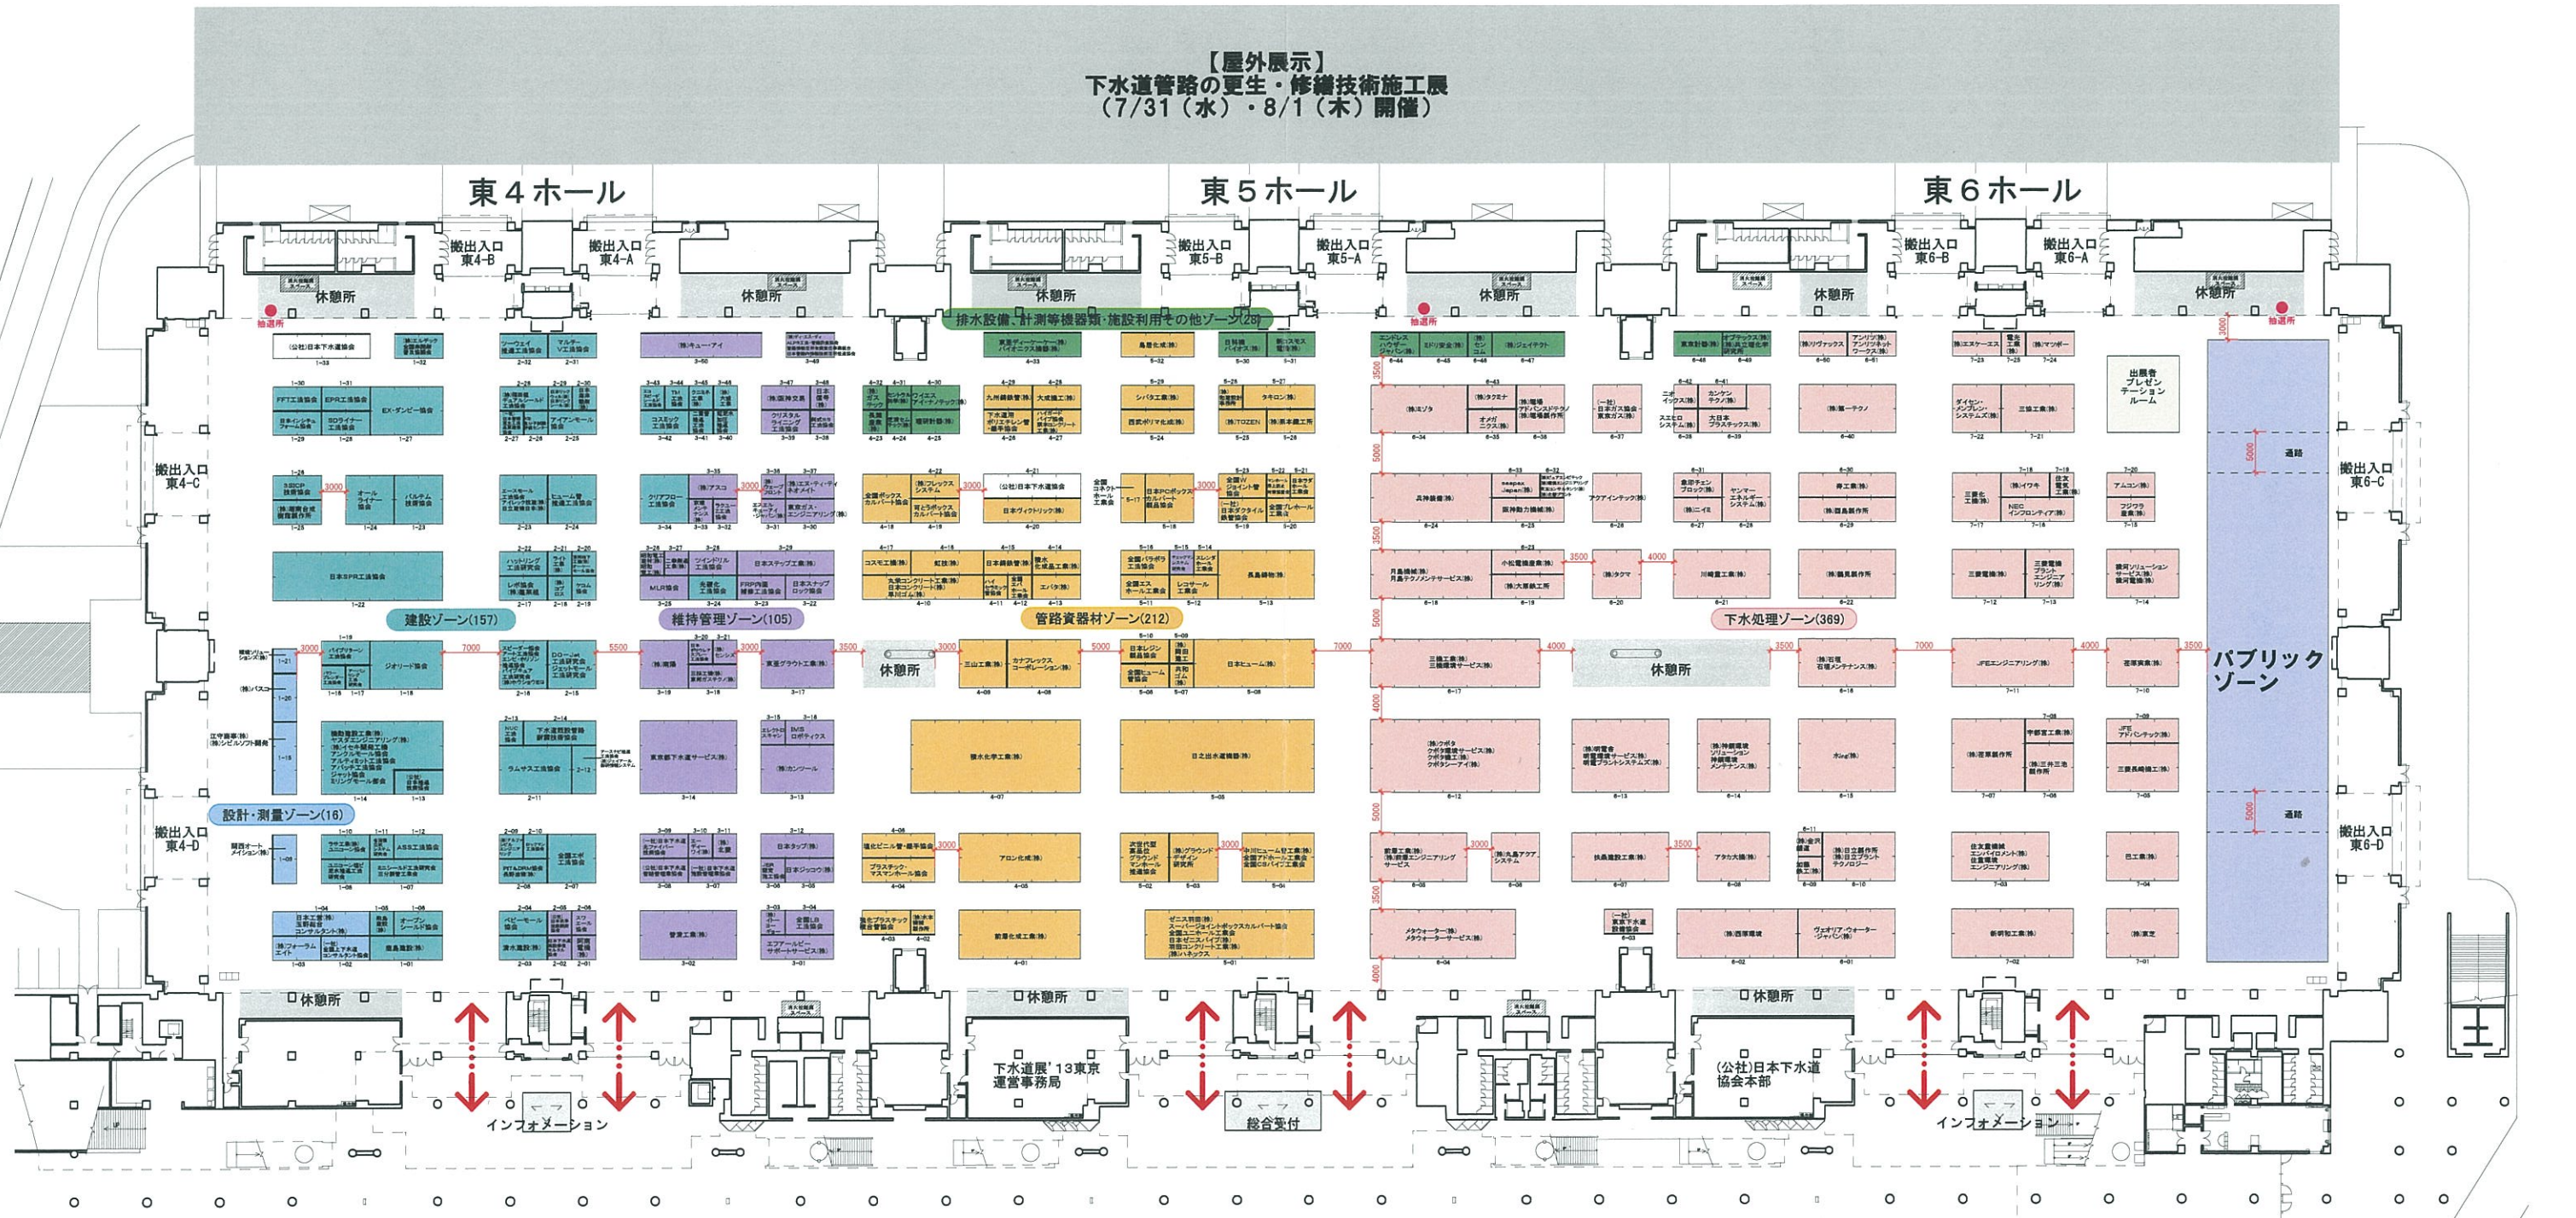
【屋外展示】
下水道管路の更生・修繕技術施工展
（7/31（水）・8/1（木）開催）

東４ホール

東５ホール

東６ホール

搬出入口 東4-B

搬出入口 東4-A

搬出入口 東5-B

搬出入口 東5-A

搬出入口 東6-B

搬出入口 東6-A

搬出入口 東4-C

搬出入口 東4-D

搬出入口 東6-C

搬出入口 東6-D

休憩所

休憩所

休憩所

休憩所

休憩所

休憩所

休憩所

休憩所

休憩所

休憩所

抽選所

抽選所

抽選所

排水設備、計測等機器類・施設利用その他ゾーン(28)

建設ゾーン(157)

維持管理ゾーン(105)

管路資器材ゾーン(212)

下水処理ゾーン(369)

設計・測量ゾーン(16)

パブリックゾーン

出展者プレゼンテーションルーム

通路

通路

(公社)日本下水道協会

日本SPR工法協会

東京都下水道サービス(株)

積水化学工業(株)

日之出水道機器(株)

日本ヒューム(株)

三機工業(株) 三機環境サービス(株)

JFEエンジニアリング(株)

前澤工業(株)

前澤化成工業(株)

アロン化成(株)

(株)クボタ

(株)西原環境

メタウォーター(株) メタウォーター・サービス(株)

ヴェオリア・ウォーター・ジャパン(株)

新明和工業(株)

(株)酉島製作所

三菱電機(株)

川崎重工業(株)

(株)石垣

(株)タクマ

水ing(株)

(株)鶴見製作所

(株)荏原製作所

下水道展'13東京 運営事務局

(公社)日本下水道協会本部

インフォメーション

インフォメーション

総合受付

3000

7000

5500

3000

3500

3000

5000

7000

4000

3500

7000

4000

3500

3500

4000

3000

3500

3000

3000

3000

3000

3500

3000

3000

5000

3500

5000

3500

4000

5000

3500

4000

5000

5000